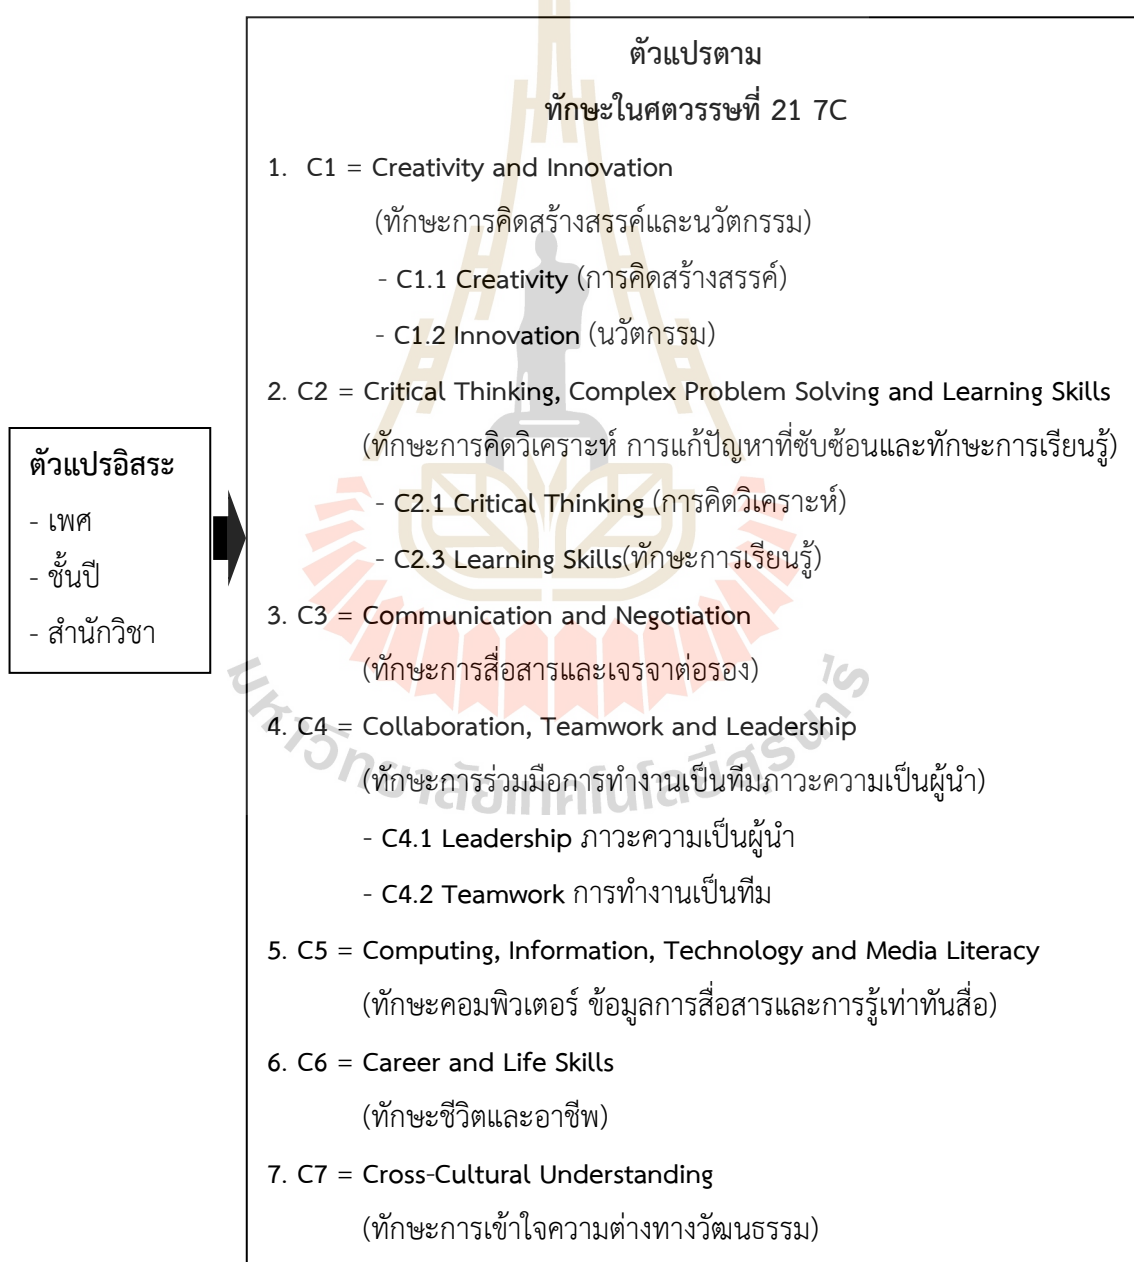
ตัวแปรอิสระ
- เพศ
- ชั้นปี
- สำนักวิชา

ตัวแปรตาม
ทักษะในศตวรรษที่ 21 7C

1. C1 = Creativity and Innovation
(ทักษะการคิดสร้างสรรค์และนวัตกรรม)
- C1.1 Creativity (การคิดสร้างสรรค์)
- C1.2 Innovation (นวัตกรรม)

2. C2 = Critical Thinking, Complex Problem Solving and Learning Skills
(ทักษะการคิดวิเคราะห์ การแก้ปัญหาที่ซับซ้อนและทักษะการเรียนรู้)
- C2.1 Critical Thinking (การคิดวิเคราะห์)
- C2.3 Learning Skills(ทักษะการเรียนรู้)

3. C3 = Communication and Negotiation
(ทักษะการสื่อสารและเจรจาต่อรอง)

4. C4 = Collaboration, Teamwork and Leadership
(ทักษะการร่วมมือการทำงานเป็นทีมภาวะความเป็นผู้นำ)
- C4.1 Leadership ภาวะความเป็นผู้นำ
- C4.2 Teamwork การทำงานเป็นทีม

5. C5 = Computing, Information, Technology and Media Literacy
(ทักษะคอมพิวเตอร์ ข้อมูลการสื่อสารและการรู้เท่าทันสื่อ)

6. C6 = Career and Life Skills
(ทักษะชีวิตและอาชีพ)

7. C7 = Cross-Cultural Understanding
(ทักษะการเข้าใจความต่างทางวัฒนธรรม)

มหาวิทยาลัยเทคโนโลยีสุรนารี